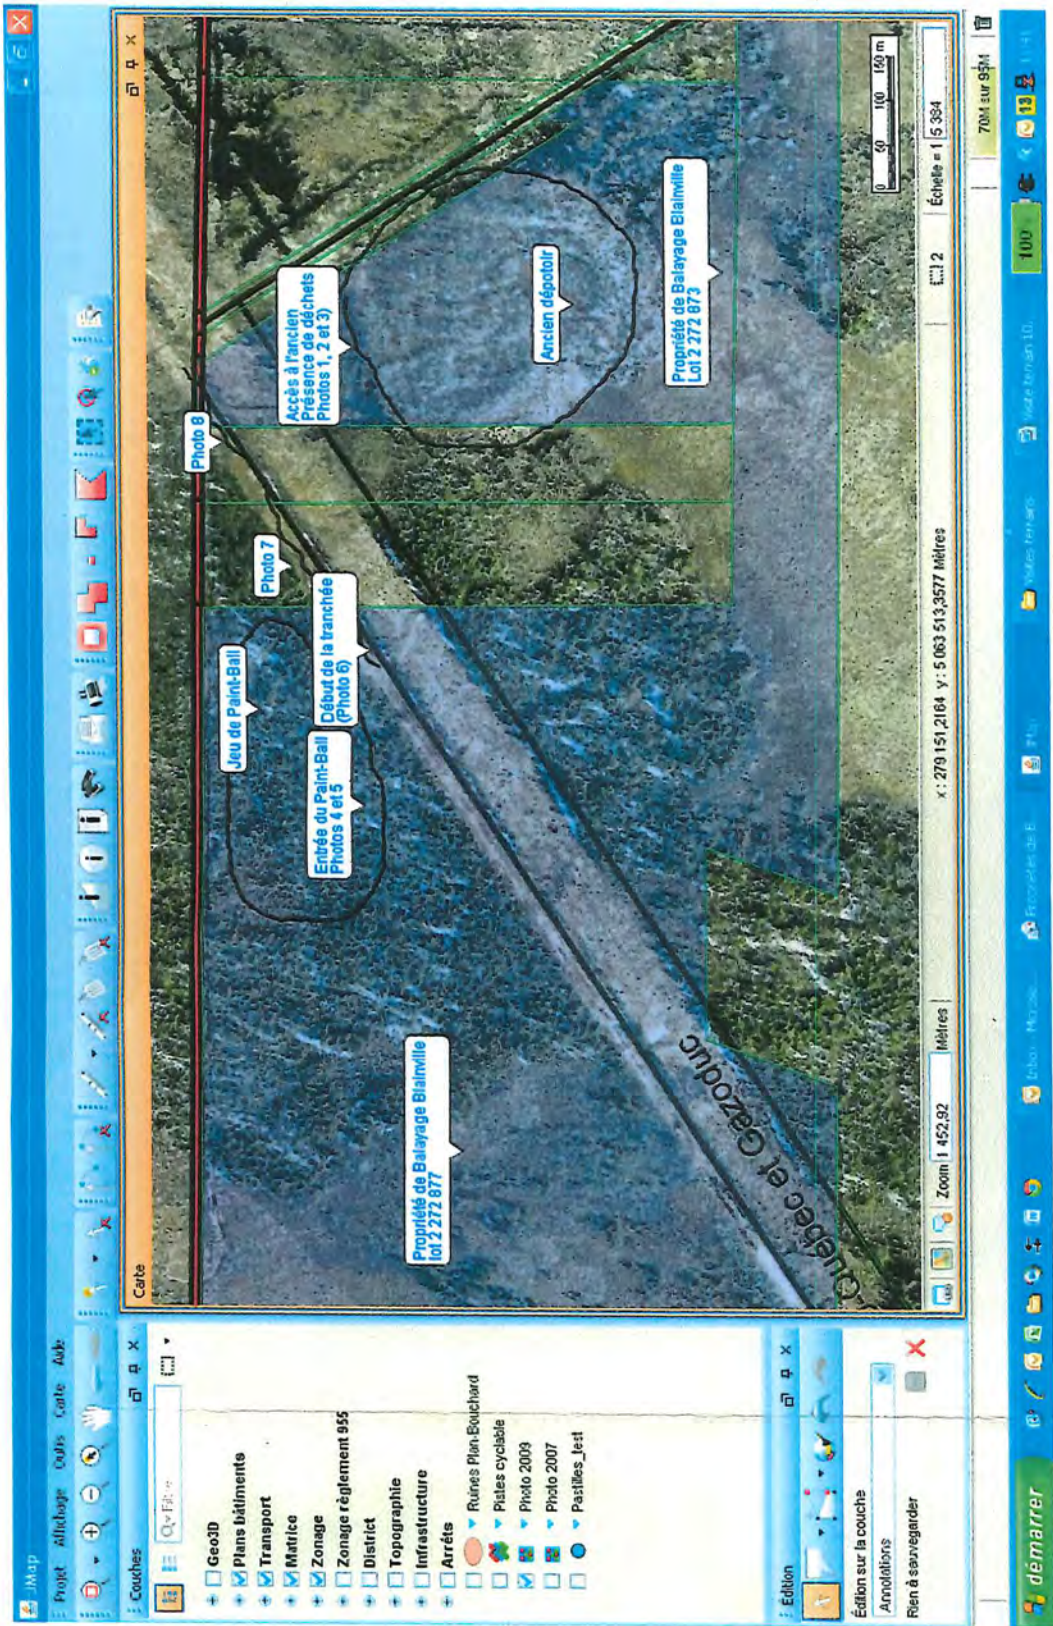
JMap

Projet Affichage Outils Carte Aide

Couches

Geo3D
Plans bâtiments
Transport
Matrice
Zonage
Zonage règlement 955
District
Topographie
Infrastructure
Arrêts
Ruines Plan Bouchard
Pistes cyclable
Photo 2009
Photo 2007
Pastilles_test

Édition

Édition sur la couche
Annotations
Rien à sauvegarder

Carte

Propriété de Balayage Blainville lot 2 272 877

Jeu de Paint-Ball

Entrée du Paint-Ball Photos 4 et 5

Début de la tranchée (Photo 6)

Photo 7

Photo 8

Accès à l'ancien Présence de déchets Photos 1, 2 et 3)

Ancien dépotoir

Propriété de Balayage Blainville Lot 2 272 873

Québec et Gazoduc

0 50 100 150 m

Zoom 1 452,92 Mètres

x : 279 151,2164 y : 5 063 513,3577 Mètres

2

Échelle = 1 : 5 384

70M sur 95M

démarrer

100